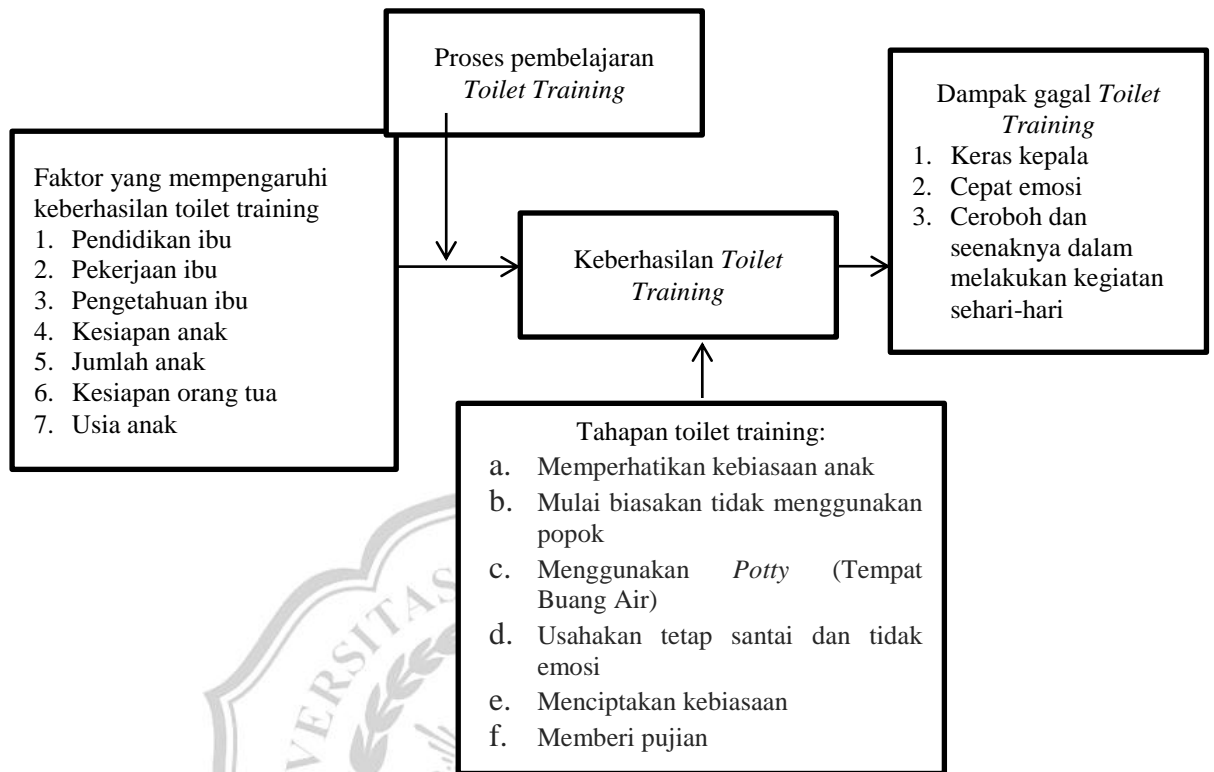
Proses pembelajaran *Toilet Training*

Faktor yang mempengaruhi keberhasilan toilet training
1. Pendidikan ibu
2. Pekerjaan ibu
3. Pengetahuan ibu
4. Kesiapan anak
5. Jumlah anak
6. Kesiapan orang tua
7. Usia anak

Keberhasilan *Toilet Training*

Dampak gagal *Toilet Training*
1. Keras kepala
2. Cepat emosi
3. Ceroboh dan seenaknya dalam melakukan kegiatan sehari-hari

Tahapan toilet training:
a. Memperhatikan kebiasaan anak
b. Mulai biasakan tidak menggunakan popok
c. Menggunakan *Potty* (Tempat Buang Air)
d. Usahakan tetap santai dan tidak emosi
e. Menciptakan kebiasaan
f. Memberi pujian

VERSITAS